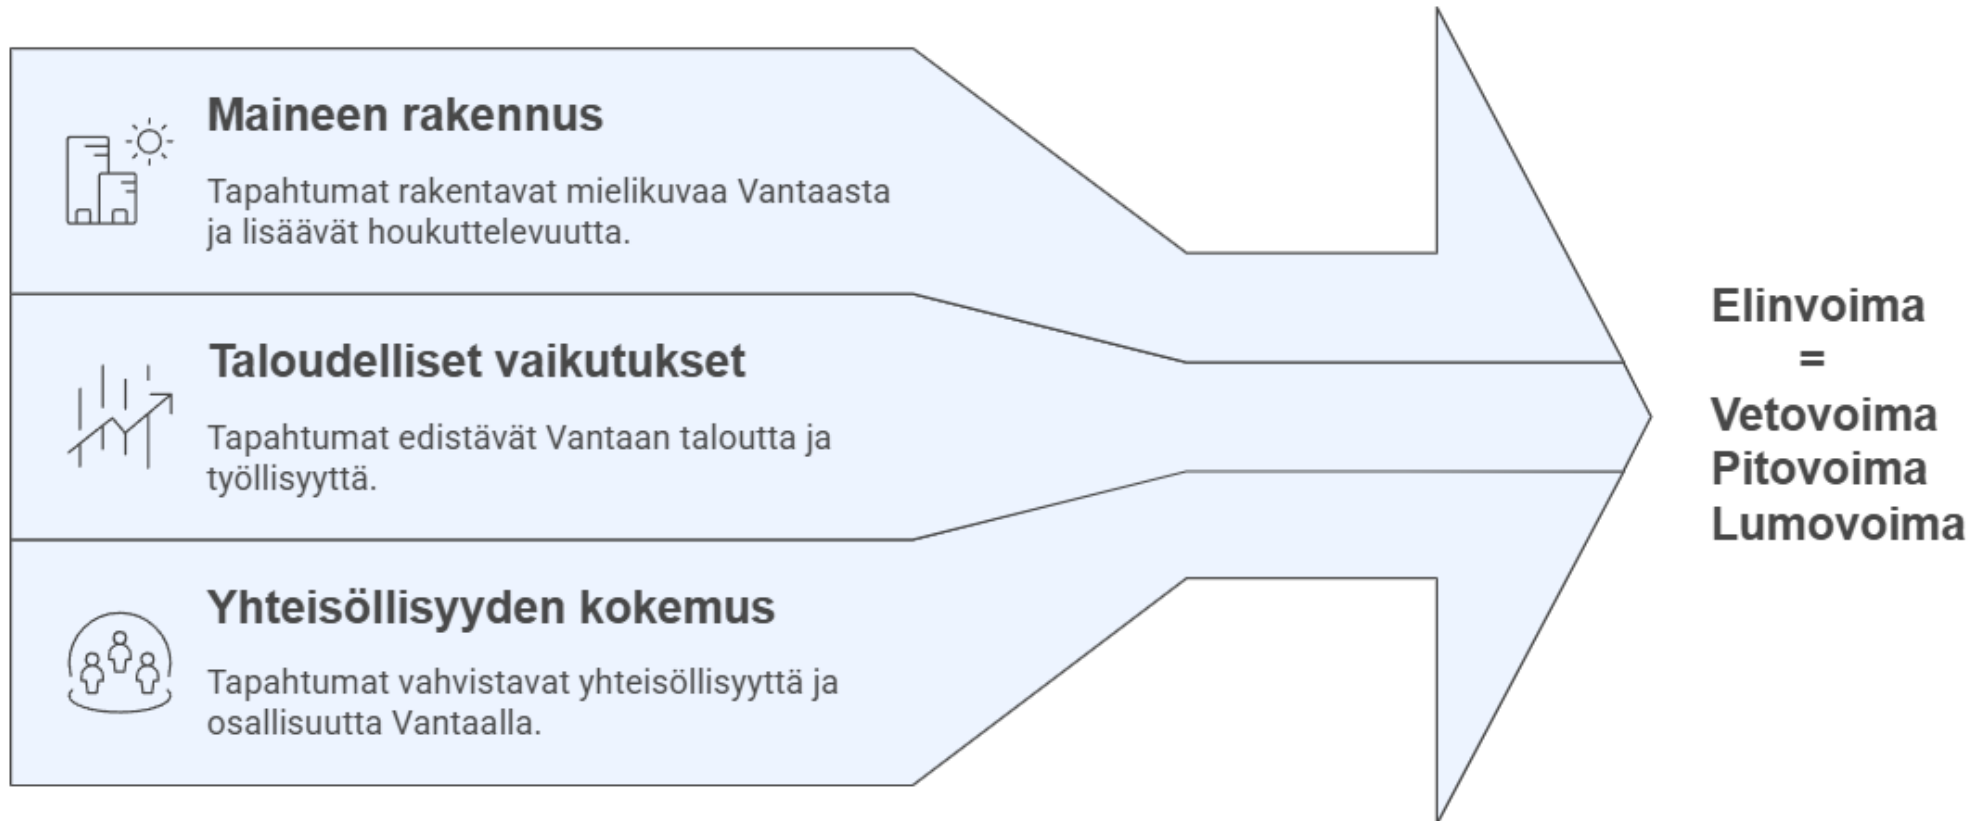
Maineen rakennus

Tapahtumat rakentavat mielikuvaa Vantaasta ja lisäävät houkuttelevuutta.

Taloudelliset vaikutukset

Tapahtumat edistävät Vantaan taloutta ja työllisyyttä.

Yhteisöllisyyden kokemus

Tapahtumat vahvistavat yhteisöllisyyttä ja osallisuutta Vantaalla.

Elinvoima
=
Vetovoima
Pitovoima
Lumovoima